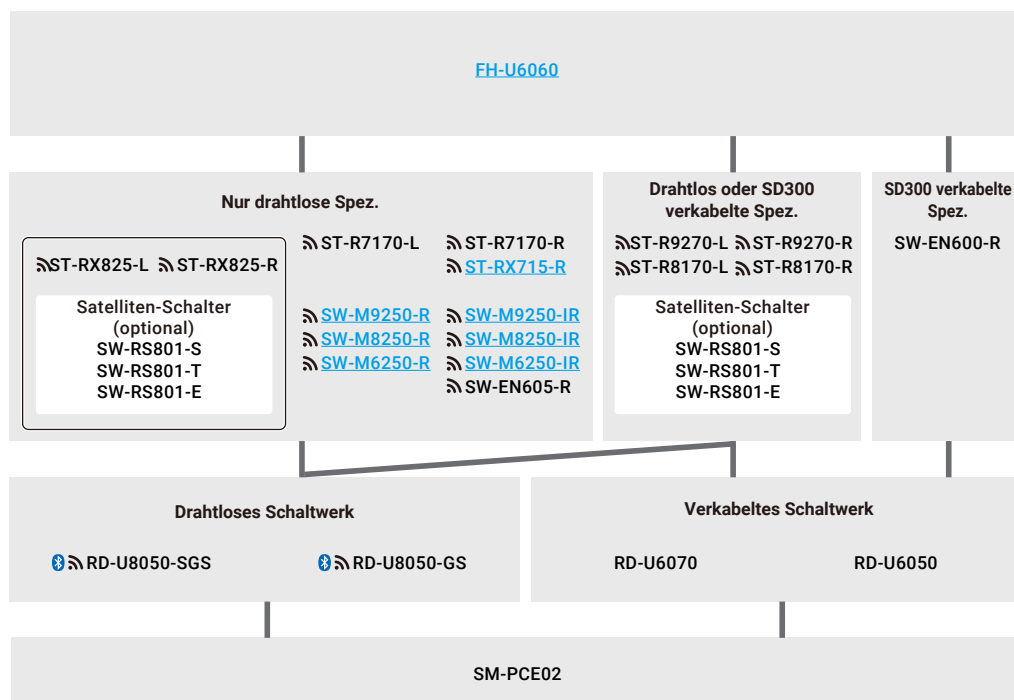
FH-U6060

Nur drahtlose Spez.

ST-RX825-L ST-RX825-R

Satelliten-Schalter (optional)
SW-RS801-S
SW-RS801-T
SW-RS801-E

ST-R7170-L

SW-M9250-R
SW-M8250-R
SW-M6250-R

ST-R7170-R
ST-RX715-R

SW-M9250-IR
SW-M8250-IR
SW-M6250-IR
SW-EN605-R

Drahtlos oder SD300 verkabelte Spez.

ST-R9270-L ST-R9270-R
ST-R8170-L ST-R8170-R

Satelliten-Schalter (optional)
SW-RS801-S
SW-RS801-T
SW-RS801-E

SD300 verkabelte Spez.

SW-EN600-R

Drahtloses Schaltwerk

RD-U8050-SGS RD-U8050-GS

Verkabeltes Schaltwerk

RD-U6070 RD-U6050

SM-PCE02